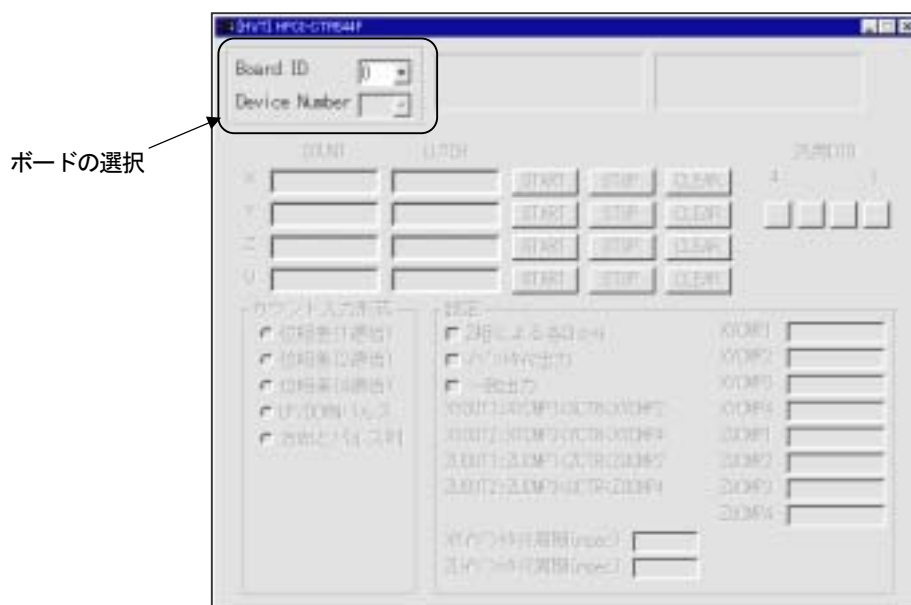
[HVT] HPC2-CTP644F

Board ID 0
Device Number

ボードの選択

COUNT LATCH 汎用DIO
X START STOP CLEAR 4 1
Y START STOP CLEAR
Z START STOP CLEAR
U START STOP CLEAR

カウント入力方式 設定
位相差(1逓倍) 2相によるカウント XCOMP1
位相差(2逓倍) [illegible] XCOMP2
位相差(4逓倍) 一致出力 XCOMP3
UP/DOWNパルス XOUT1:XCOMP1<XCTR<XCOMP2 XCOMP4
方向とパルス入力 XOUT2:XCOMP3<XCTR<XCOMP4 ZCOMP1
ZOUT1:ZCOMP1<ZCTR<ZCOMP2 ZCOMP2
ZOUT2:ZCOMP3<ZCTR<ZCOMP4 ZCOMP3
ZCOMP4
Xパルス出力周期(msec)
Zパルス出力周期(msec)